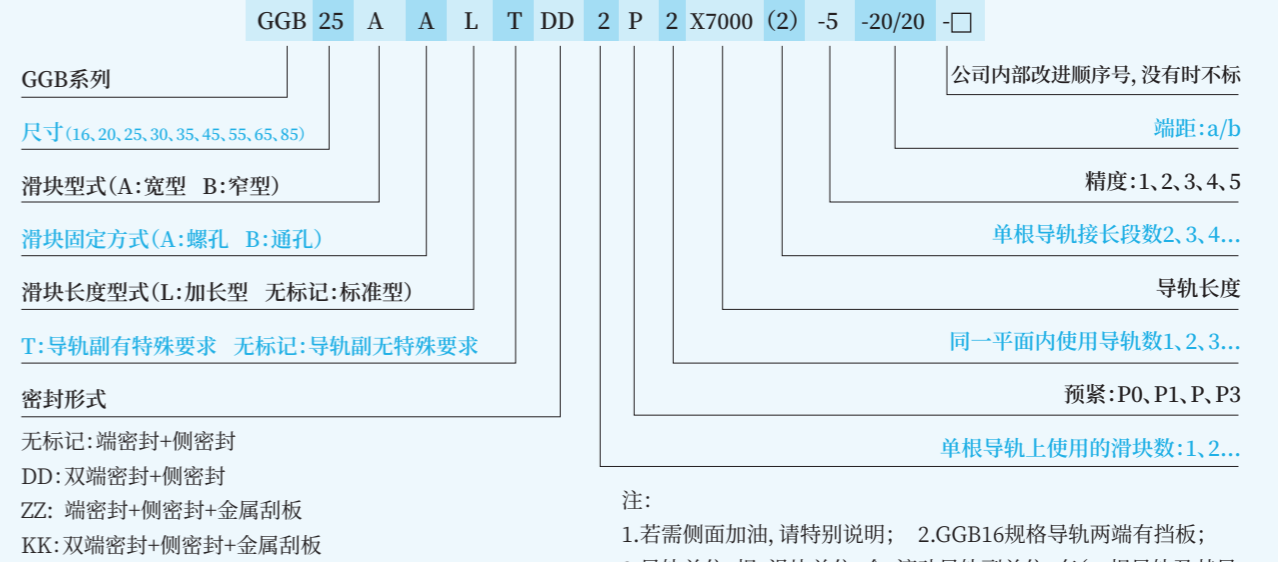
GGB 25 A A L T DD 2 P 2 X7000 (2) -5 -20/20 -□

GGB系列

尺寸(16、20、25、30、35、45、55、65、85)

滑块型式(A:宽型 B:窄型)

滑块固定方式(A:螺孔 B:通孔)

滑块长度型式(L:加长型 无标记:标准型)

T:导轨副有特殊要求 无标记:导轨副无特殊要求

密封形式

无标记:端密封+侧密封

DD:双端密封+侧密封

ZZ: 端密封+侧密封+金属刮板

KK:双端密封+侧密封+金属刮板

公司内部改进顺序号,没有时不标

端距:a/b

精度:1、2、3、4、5

单根导轨接长段数2、3、4...

导轨长度

同一平面内使用导轨数1、2、3...

预紧:P0、P1、P、P3

单根导轨上使用的滑块数:1、2...

注:

1.若需侧面加油,请特别说明; 2.GGB16规格导轨两端有挡板;

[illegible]